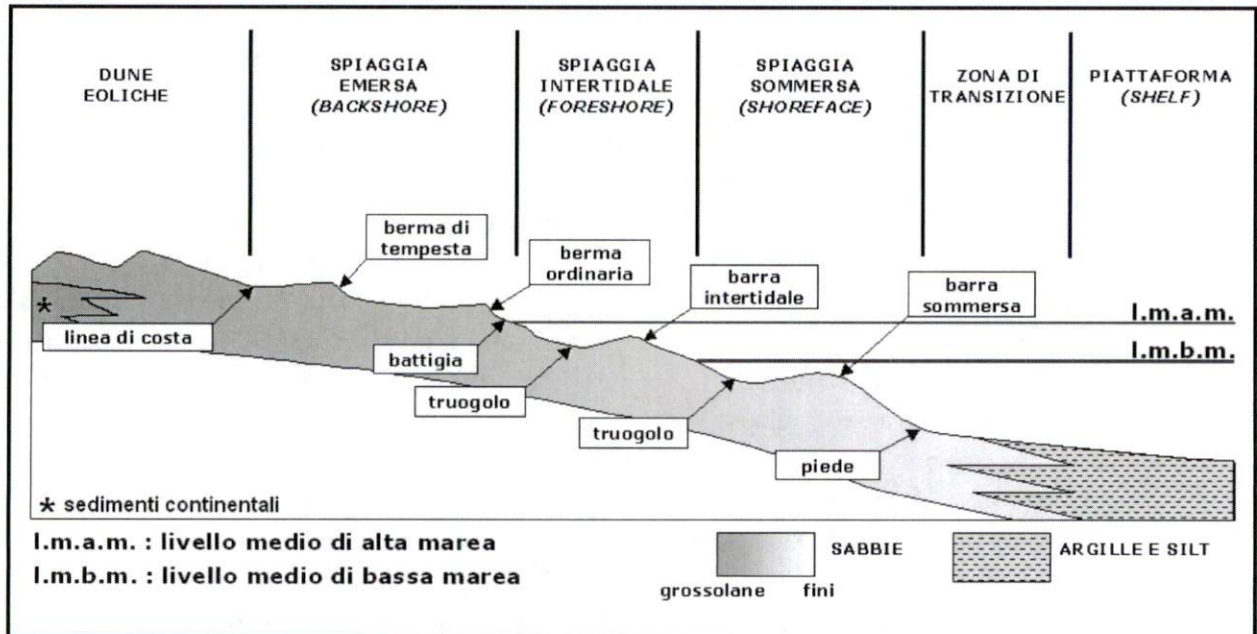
DUNE EOLICHE

SPIAGGIA EMERSA (BACKSHORE)

SPIAGGIA INTERTIDALE (FORESHORE)

SPIAGGIA SOMMERSA (SHOREFACE)

ZONA DI TRANSIZIONE

PIATTAFORMA (SHELF)

berma di tempesta

berma ordinaria

barra intertidale

barra sommersa

*

linea di costa

battigia

truogolo

truogolo

piede

l.m.a.m.

l.m.b.m.

* sedimenti continentali

l.m.a.m. : livello medio di alta marea

l.m.b.m. : livello medio di bassa marea

SABBIE

grossolane fini

ARGILLE E SILT